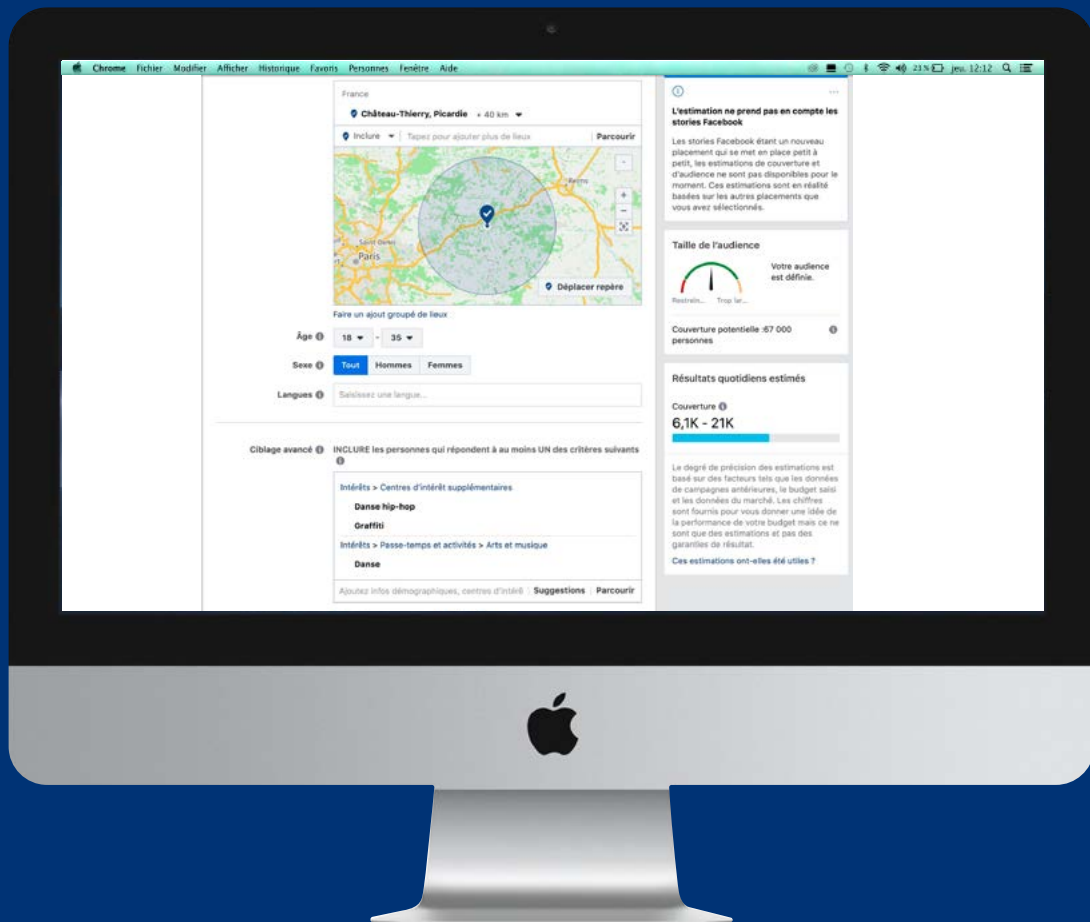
Chrome Fichier Modifier Afficher Historique Favoris Personnes Fenêtre Aide

23% jeu. 12:12

France

Château-Thierry, Picardie + 40 km

Inclure Tapez pour ajouter plus de lieux Parcourir

Reims

Saint-Denis

Paris

Déplacer repère

Faire un ajout groupé de lieux

Âge 18 - 35

Sexe Tout Hommes Femmes

Langues Saisissez une langue...

Ciblage avancé INCLURE les personnes qui répondent à au moins UN des critères suivants

Intérêts > Centres d'intérêt supplémentaires

Danse hip-hop

Graffiti

Intérêts > Passe-temps et activités > Arts et musique

Danse

Ajoutez infos démographiques, centres d'intérêt Suggestions Parcourir

L'estimation ne prend pas en compte les stories Facebook

Les stories Facebook étant un nouveau placement qui se met en place petit à petit, les estimations de couverture et d'audience ne sont pas disponibles pour le moment. Ces estimations sont en réalité basées sur les autres placements que vous avez sélectionnés.

Taille de l'audience

Votre audience est définie.

Restrein... Trop lar...

Couverture potentielle :67 000 personnes

Résultats quotidiens estimés

Couverture

6,1K - 21K

Le degré de précision des estimations est basé sur des facteurs tels que les données de campagnes antérieures, le budget saisi et les données du marché. Les chiffres sont fournis pour vous donner une idée de la performance de votre budget mais ce ne sont que des estimations et pas des garanties de résultat.

Ces estimations ont-elles été utiles ?